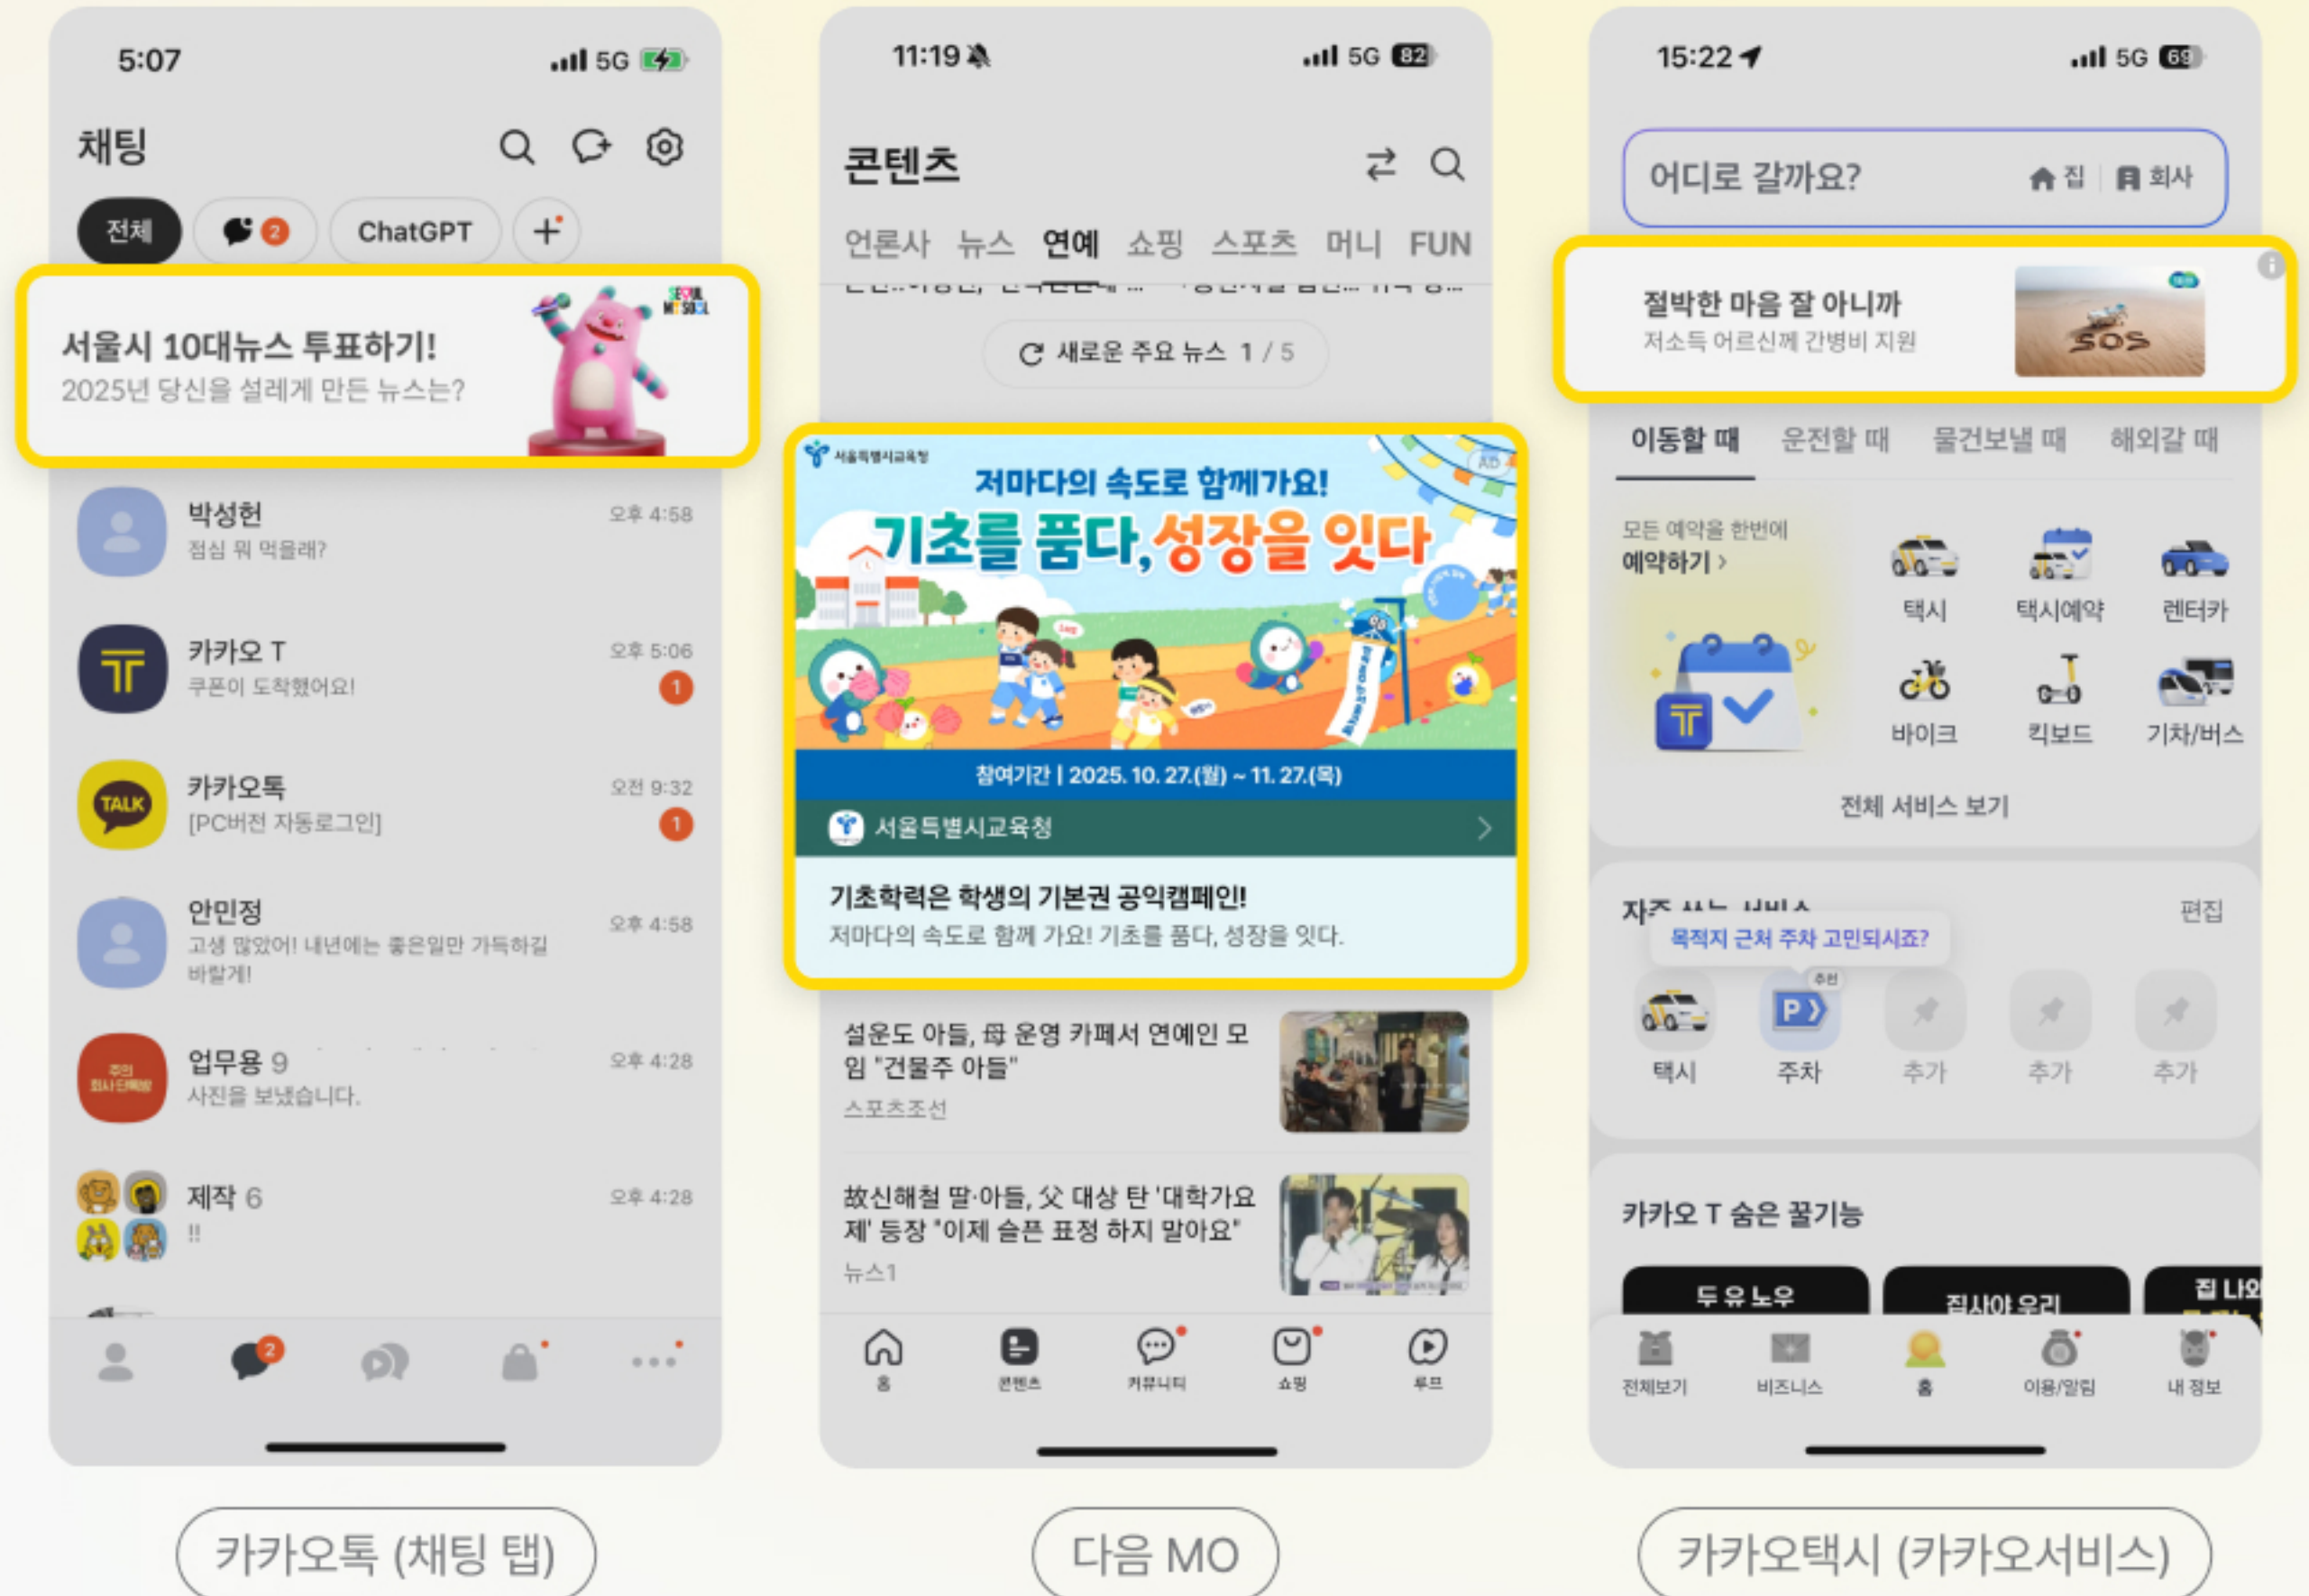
5:07 5G

채팅

전체 2 ChatGPT +

서울시 10대뉴스 투표하기!
2025년 당신을 설레게 만든 뉴스는?

박성헌
점심 뭐 먹을래?
오후 4:58

카카오 T
쿠폰이 도착했어요!
오후 5:06
1

카카오톡
[PC버전 자동로그인]
오전 9:32
1

안민정
고생 많았어! 내년에는 좋은일만 가득하길 바랄게!
오후 4:58

업무용 9
사진을 보냈습니다.
오후 4:28

제작 6
!!
오후 4:28

2

카카오톡 (채팅 탭)

11:19 5G 82

콘텐츠

언론사 뉴스 연예 쇼핑 스포츠 머니 FUN

새로운 주요 뉴스 1 / 5

서울특별시교육청
저마다의 속도로 함께가요!
기초를 품다, 성장을 잇다
참여기간 | 2025. 10. 27.(월) ~ 11. 27.(목)
서울특별시교육청

기초학력은 학생의 기본권 공익캠페인!
저마다의 속도로 함께 가요! 기초를 품다, 성장을 잇다.

설운도 아들, 母 운영 카페서 연예인 모임 "건물주 아들"
스포츠조선

故신해철 딸·아들, 父 대상 탄 '대학가요제' 등장 "이제 슬픈 표정 하지 말아요"
뉴스1

홈 콘텐츠 커뮤니티 쇼핑 루프

다음 MO

15:22 5G 69

어디로 갈까요? 집 회사

절박한 마음 잘 아니까
저소득 어르신께 간병비 지원

이동할 때 운전할 때 물건보낼 때 해외갈 때

모든 예약을 한번에
예약하기 >

택시 택시예약 렌터카
바이크 킥보드 기차/버스

전체 서비스 보기

편집
목적지 근처 주차 고민되시죠?
택시 주차 추가 추가 추가

카카오 T 숨은 꿀기능

두 유 노우
집사야 우리
집 나와

전체보기 비즈니스 홈 이용/알림 내 정보

카카오택시 (카카오서비스)